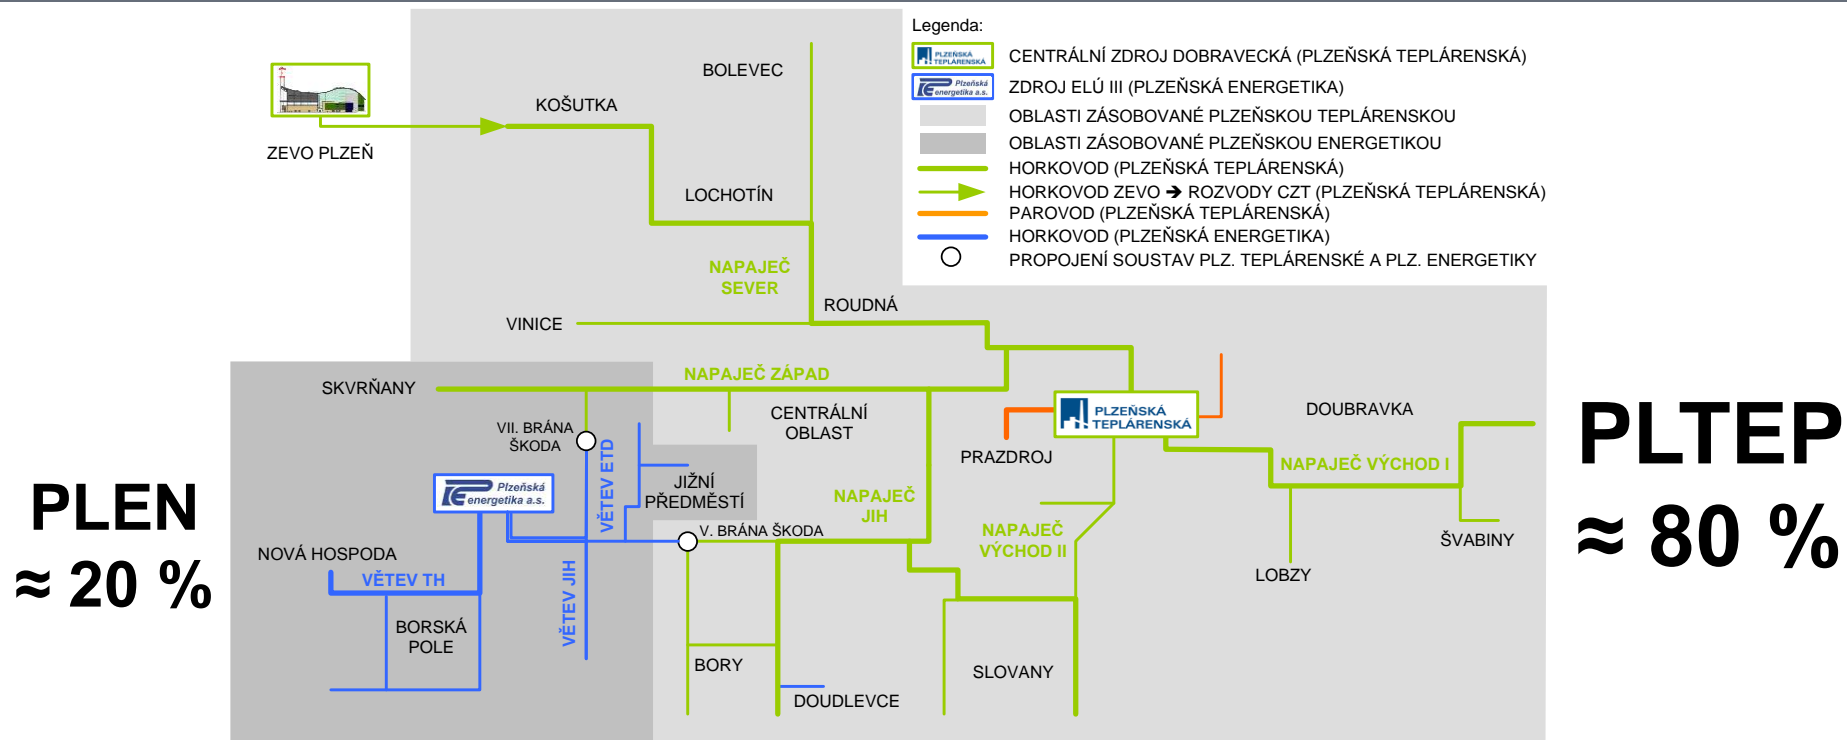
Legenda:
PLZEŇSKÁ TEPLÁRENSKÁ CENTRÁLNÍ ZDROJ DOBRAVECKÁ (PLZEŇSKÁ TEPLÁRENSKÁ)
Plzeňská energetika a.s. ZDROJ ELÚ III (PLZEŇSKÁ ENERGETIKA)
OBLASTI ZÁSOBOVANÉ PLZEŇSKOU TEPLÁRENSKOU
OBLASTI ZÁSOBOVANÉ PLZEŇSKOU ENERGETIKOU
HORKOVOD (PLZEŇSKÁ TEPLÁRENSKÁ)
HORKOVOD ZEVO ➔ ROZVODY CZT (PLZEŇSKÁ TEPLÁRENSKÁ)
PAROVOD (PLZEŇSKÁ TEPLÁRENSKÁ)
HORKOVOD (PLZEŇSKÁ ENERGETIKA)
PROPOJENÍ SOUSTAV PLZ. TEPLÁRENSKÉ A PLZ. ENERGETIKY

ZEVO PLZEŇ
BOLEVEC
KOŠUTKA
LOCHOTÍN
NAPAJEČ SEVER
ROUDNÁ
VINICE
SKVRŇANY
NAPAJEČ ZÁPAD
VII. BRÁNA ŠKODA
CENTRÁLNÍ OBLAST
PLZEŇSKÁ TEPLÁRENSKÁ
PRAZDROJ
DOUBRAVKA
NAPAJEČ VÝCHOD I
VĚTEV ETD
JIŽNÍ PŘEDMĚSTÍ
Plzeňská energetika a.s.
NAPAJEČ JIH
NAPAJEČ VÝCHOD II
V. BRÁNA ŠKODA
NOVÁ HOSPODA
VĚTEV TH
VĚTEV JIH
BORSKÁ POLE
BORY
DOUDLEVCE
SLOVANY
LOBZY
ŠVABINY

PLEN
≈ 20 %

PLTEP
≈ 80 %